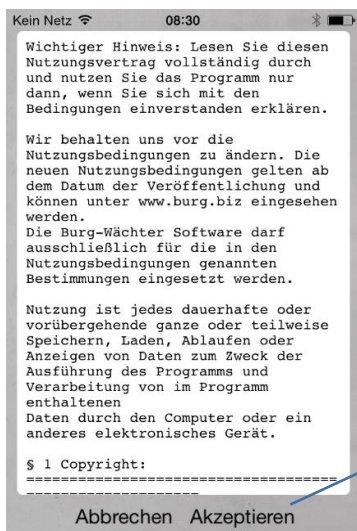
Kein Netz 08:30

Wichtiger Hinweis: Lesen Sie diesen Nutzungsvertrag vollständig durch und nutzen Sie das Programm nur dann, wenn Sie sich mit den Bedingungen einverstanden erklären.

Wir behalten uns vor die Nutzungsbedingungen zu ändern. Die neuen Nutzungsbedingungen gelten ab dem Datum der Veröffentlichung und können unter www.burg.biz eingesehen werden.
Die Burg-Wächter Software darf ausschließlich für die in den Nutzungsbedingungen genannten Bestimmungen eingesetzt werden.

Nutzung ist jedes dauerhafte oder vorübergehende ganze oder teilweise Speichern, Laden, Ablaufen oder Anzeigen von Daten zum Zweck der Ausführung des Programms und Verarbeitung von im Programm enthaltenen
Daten durch den Computer oder ein anderes elektronisches Gerät.

§ 1 Copyright:
======================================
-----------------------

Abbrechen Akzeptieren